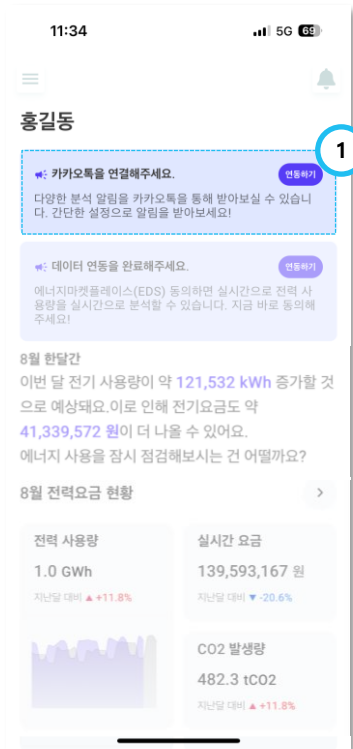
11:34

5G 69

홍길동

1

카카오톡을 연결해주세요.

연동하기

다양한 분석 알림을 카카오톡을 통해 받아보실 수 있습니다. 간단한 설정으로 알림을 받아보세요!

데이터 연동을 완료해주세요.

연동하기

에너지마켓플레이스(EDS) 동의하면 실시간으로 전력 사용량을 실시간으로 분석할 수 있습니다. 지금 바로 동의해주세요!

8월 한달간

이번 달 전기 사용량이 약 121,532 kWh 증가할 것으로 예상돼요.이로 인해 전기요금도 약 41,339,572 원이 더 나올 수 있어요.
에너지 사용을 잠시 점검해보시는 건 어떨까요?

8월 전력요금 현황

전력 사용량

1.0 GWh

지난달 대비 ▲ +11.8%

실시간 요금

139,593,167 원

지난달 대비 ▼ -20.6%

CO2 발생량

482.3 tCO2

지난달 대비 ▲ +11.8%